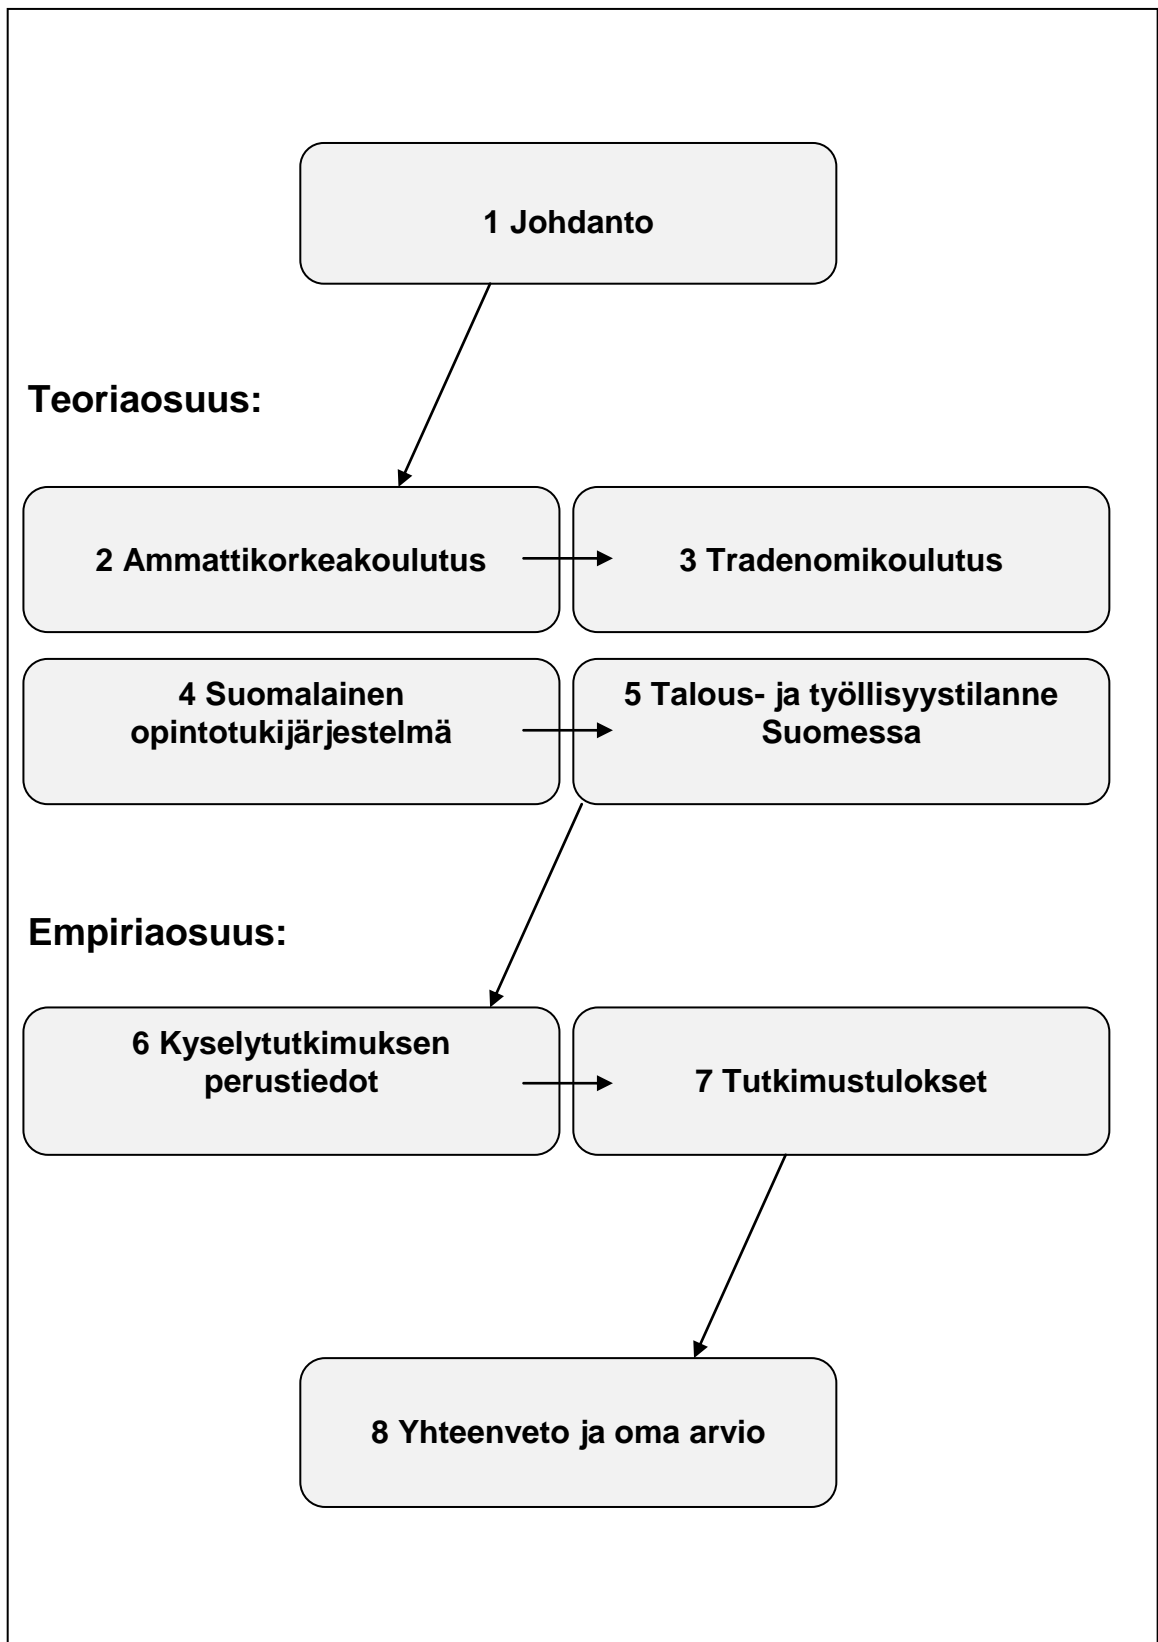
1 Johdanto

Teoriaosuus:

2 Ammattikorkeakoulutus

3 Tradenomikoulutus

4 Suomalainen opintotukijärjestelmä

5 Talous- ja työllisyystilanne Suomessa

Empiriaosuus:

6 Kyselytutkimuksen perustiedot

7 Tutkimustulokset

8 Yhteenveto ja oma arvio